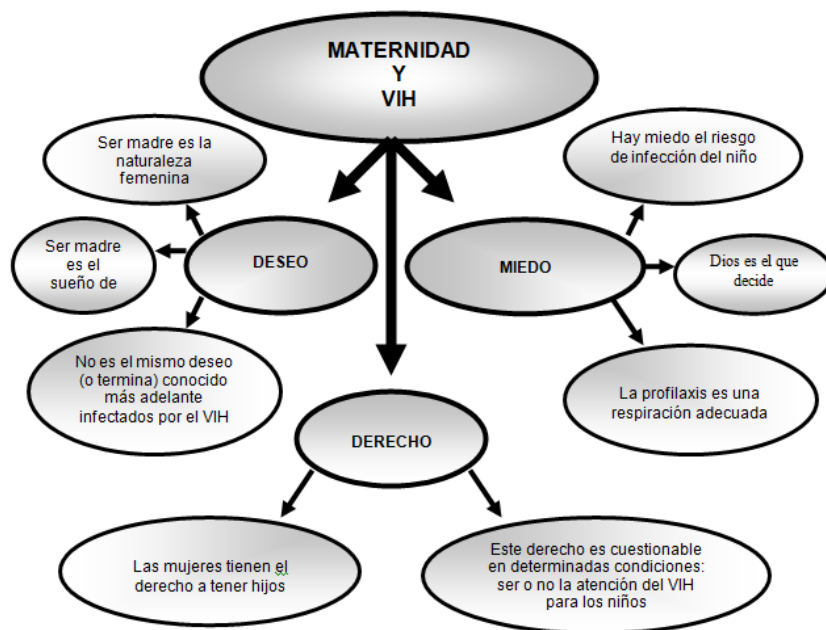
MATERNIDAD
Y
VIH

Ser madre es la naturaleza femenina

Ser madre es el sueño de

DESEO

No es el mismo deseo (o termina) conocido más adelante infectados por el VIH

Hay miedo el riesgo de infección del niño

MIEDO

Dios es el que decide

La profilaxis es una respiración adecuada

DERECHO

Las mujeres tienen el derecho a tener hijos

Este derecho es cuestionable en determinadas condiciones: ser o no la atención del VIH para los niños